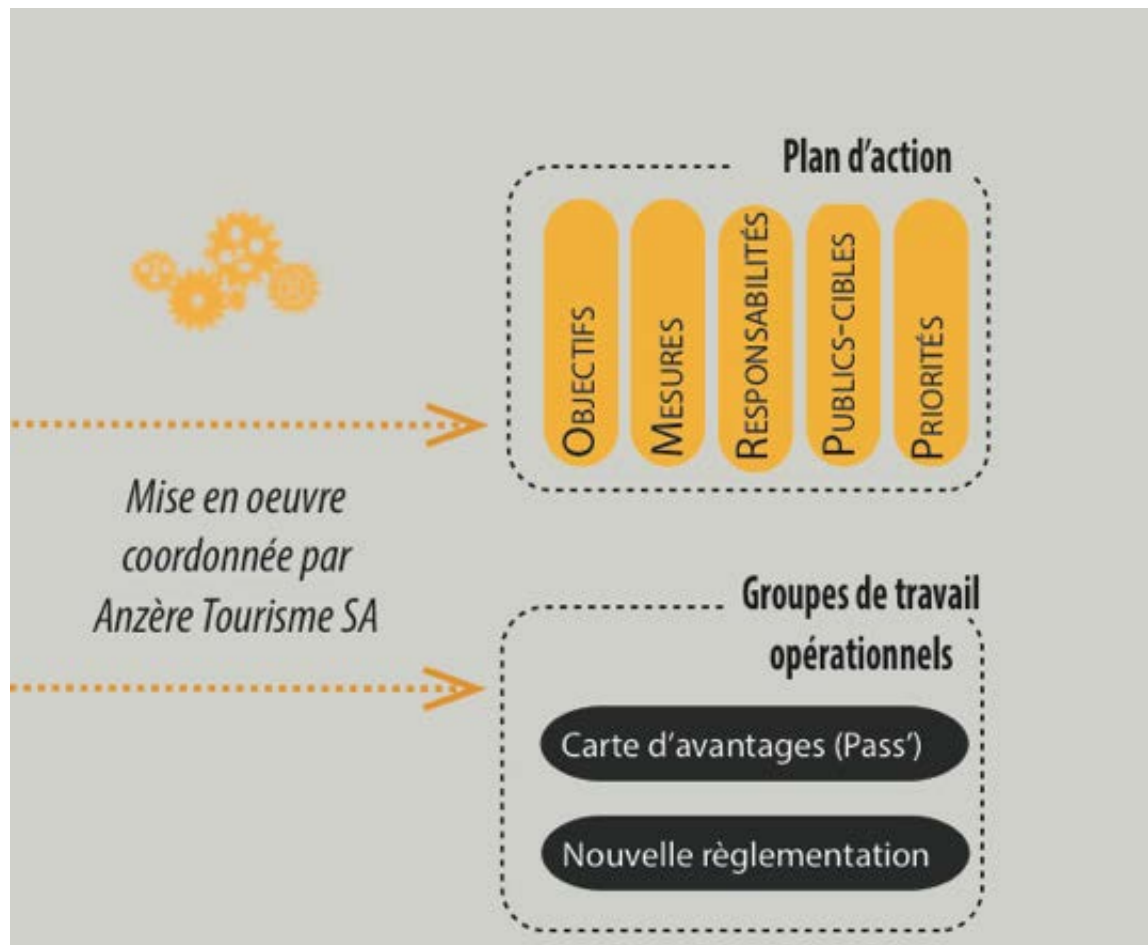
Plan d'action

Objectifs

Mesures

Responsabilités

Publics-cibles

Priorités

Mise en oeuvre coordonnée par Anzère Tourisme SA

Groupes de travail opérationnels

Carte d'avantages (Pass')

Nouvelle règlementation